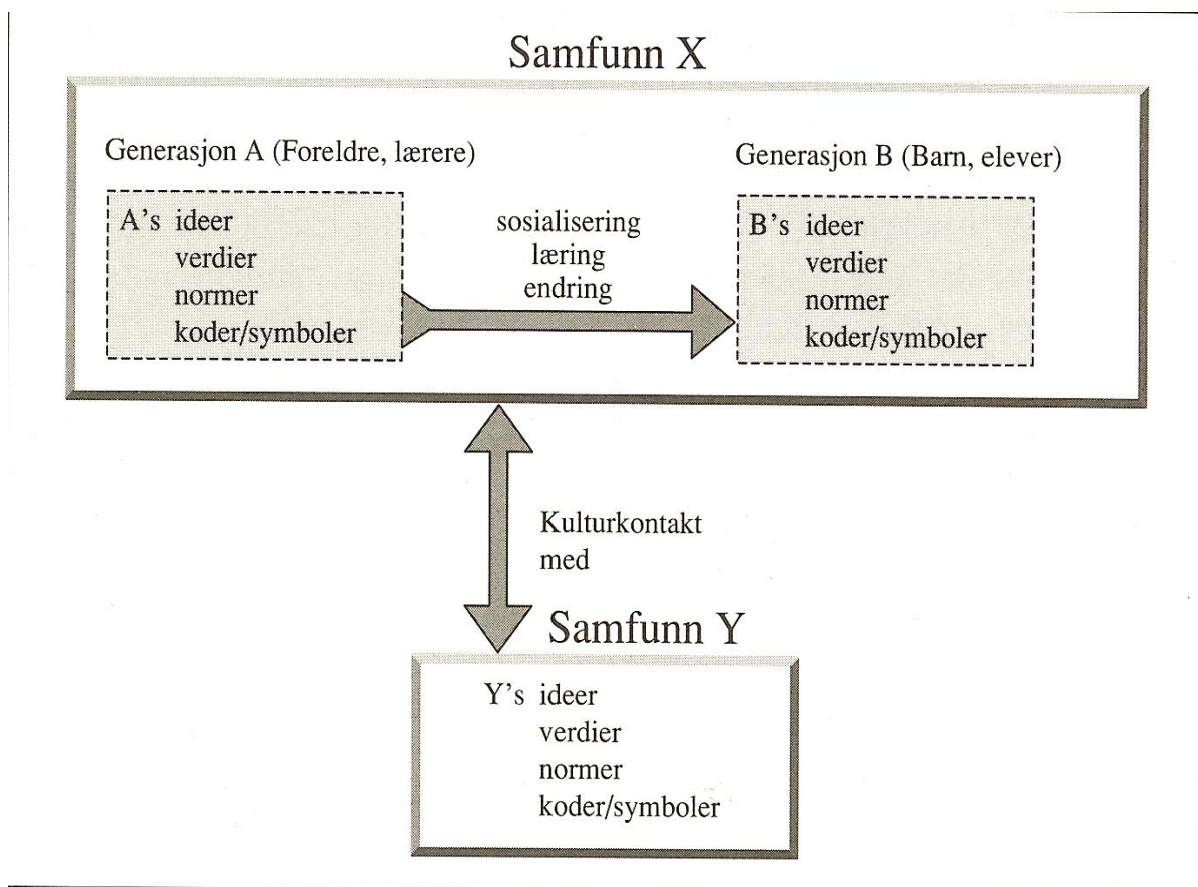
Samfunn X

Generasjon A (Foreldre, lærere)

A's ideer
verdier
normer
koder/symboler

sosialisering
læring
endring

Generasjon B (Barn, elever)

B's ideer
verdier
normer
koder/symboler

Kulturkontakt
med

Samfunn Y

Y's ideer
verdier
normer
koder/symboler